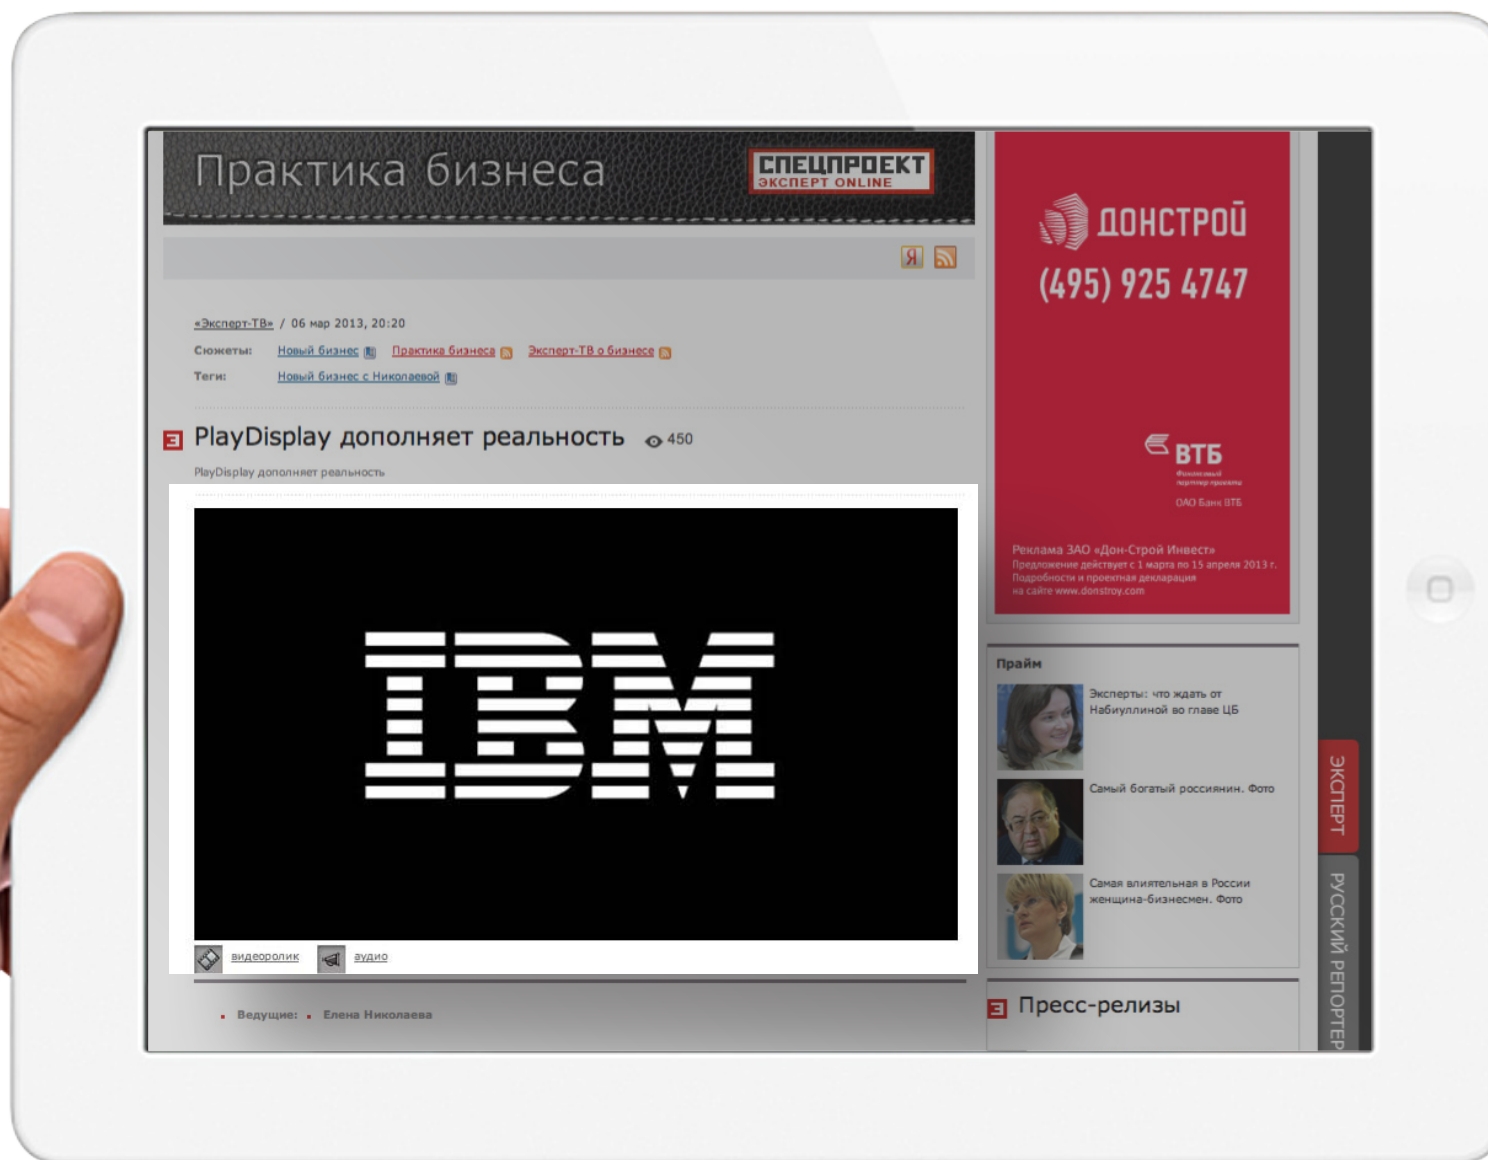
Практика бизнеса

СПЕЦПРОЕКТ
ЭКСПЕРТ ONLINE

Я

«Эксперт-ТВ» / 06 мар 2013, 20:20

Сюжеты: Новый бизнес Практика бизнеса Эксперт-ТВ о бизнесе

Теги: Новый бизнес с Николаевой

Э PlayDisplay дополняет реальность 450

PlayDisplay дополняет реальность

IBM

видеоролик аудио

Ведущие: Елена Николаева

ДОНСТРОЙ
(495) 925 4747

ВТБ
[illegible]
ОАО Банк ВТБ

Реклама ЗАО «Дон-Строй Инвест»
Предложение действует с 1 марта по 15 апреля 2013 г.
Подробности и проектная декларация
на сайте www.donstroy.com

Прайм

Эксперты: что ждать от Набиуллиной во главе ЦБ

Самый богатый россиянин. Фото

Самая влиятельная в России женщина-бизнесмен. Фото

Э Пресс-релизы

ЭКСПЕРТ

РУССКИЙ РЕПОРТЕР